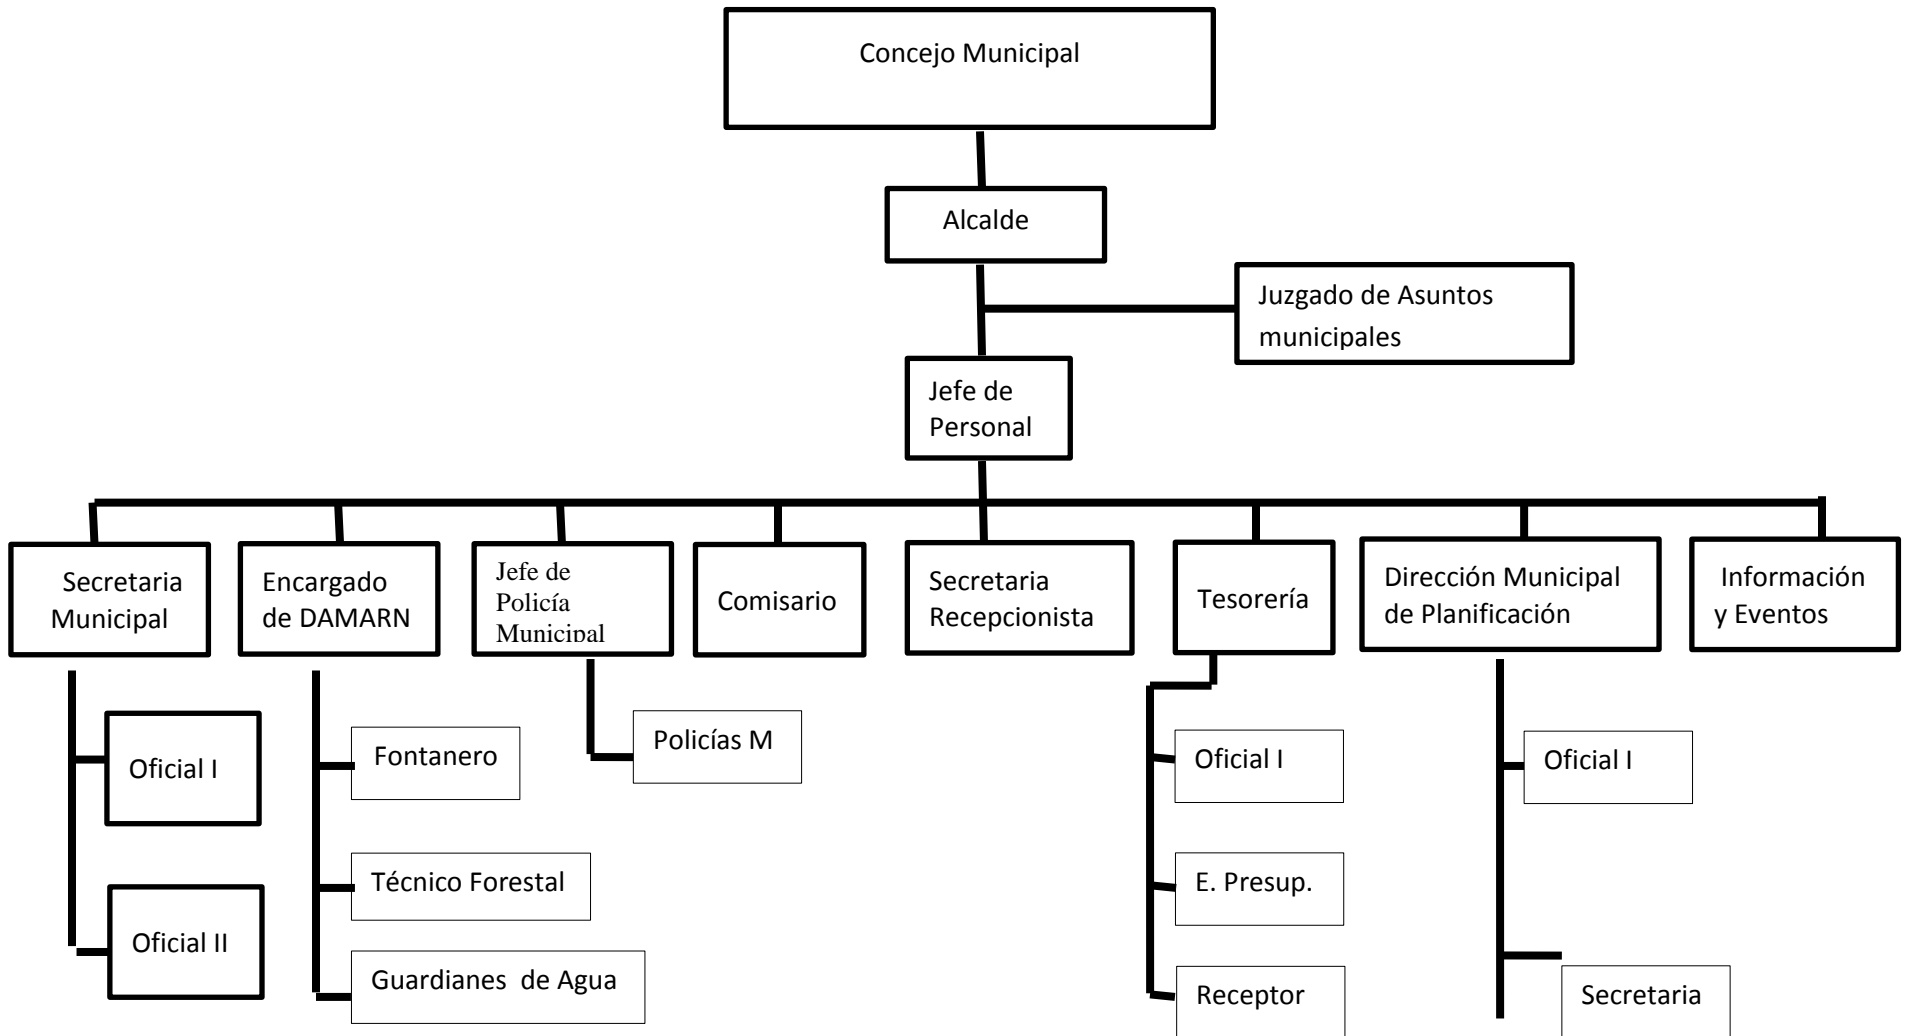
Concejo Municipal

Alcalde

Juzgado de Asuntos municipales

Jefe de Personal

Secretaria Municipal

Oficial I

Oficial II

Encargado de DAMARN

Fontanero

Técnico Forestal

Guardianes de Agua

Jefe de Policía Municipal

Policías M

Comisario

Secretaria Recepcionista

Tesorería

Oficial I

E. Presup.

Receptor

Dirección Municipal de Planificación

Oficial I

Secretaria

Información y Eventos